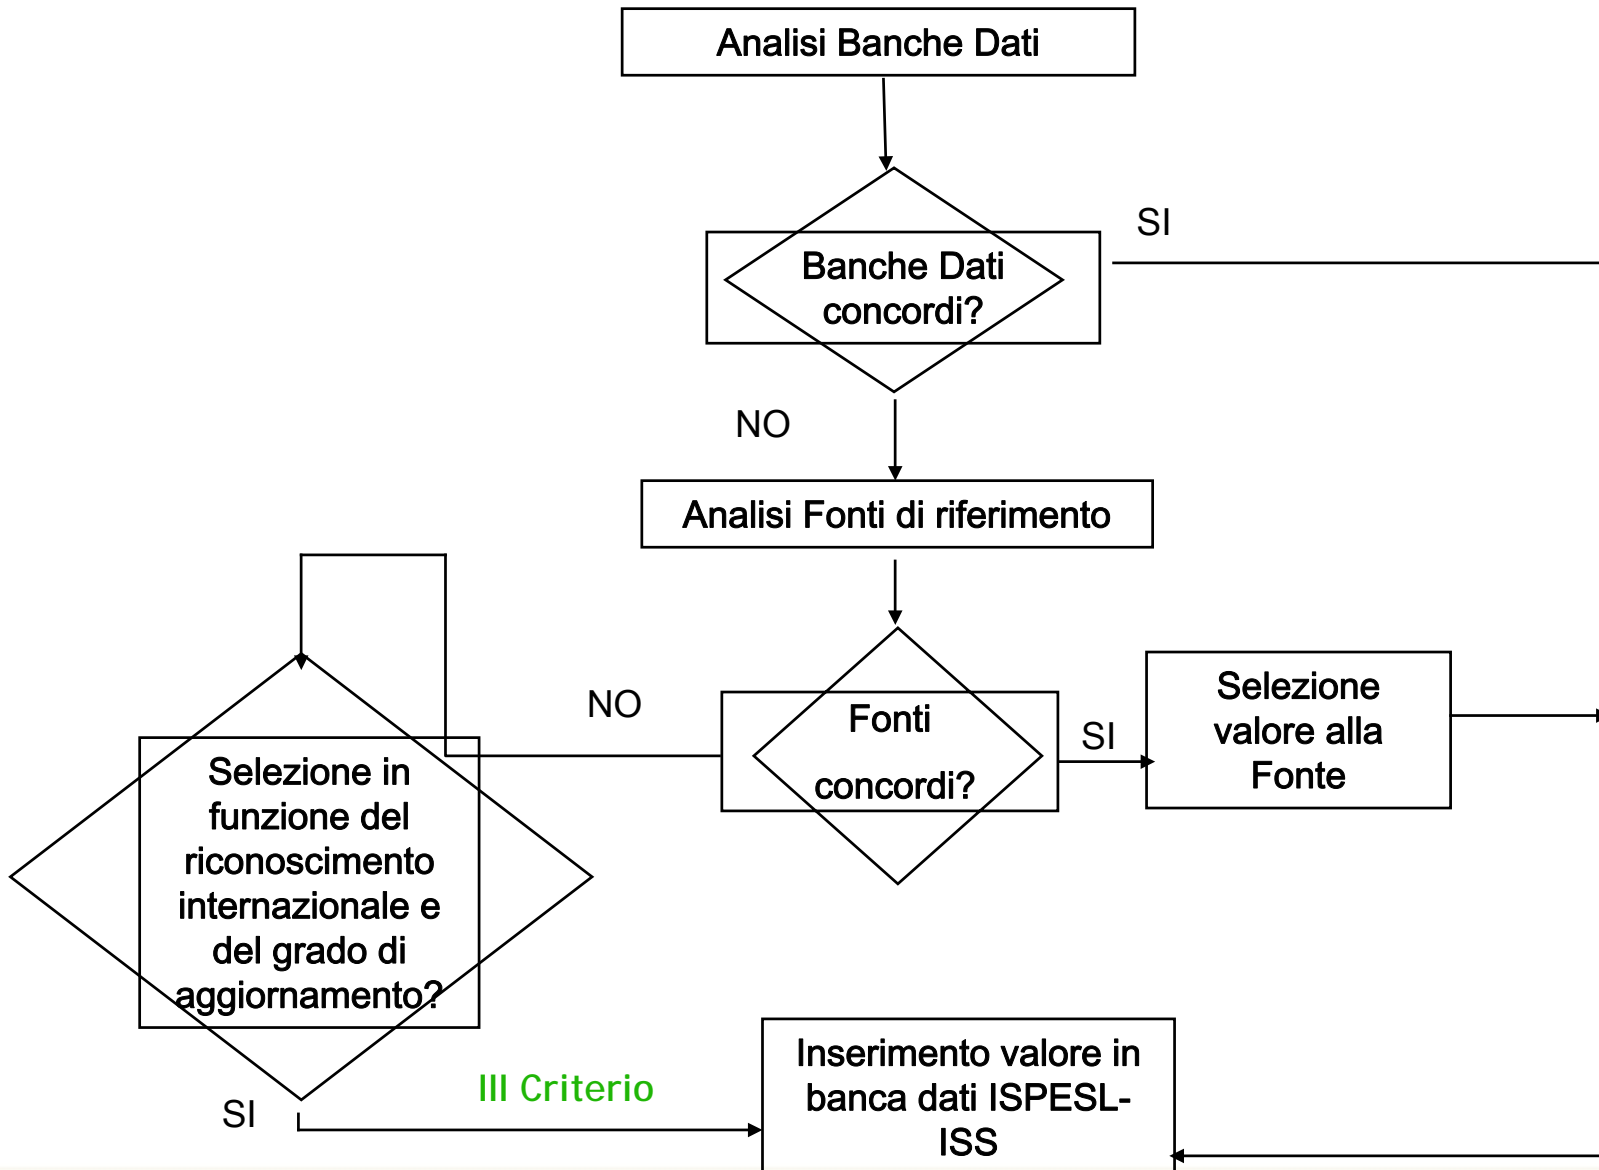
Analisi Banche Dati

Banche Dati concordi?

SI

NO

Analisi Fonti di riferimento

NO

Selezione in funzione del riconoscimento internazionale e del grado di aggiornamento?

Fonti concordi?

SI

Selezione valore alla Fonte

SI

III Criterio

Inserimento valore in banca dati ISPESL-ISS